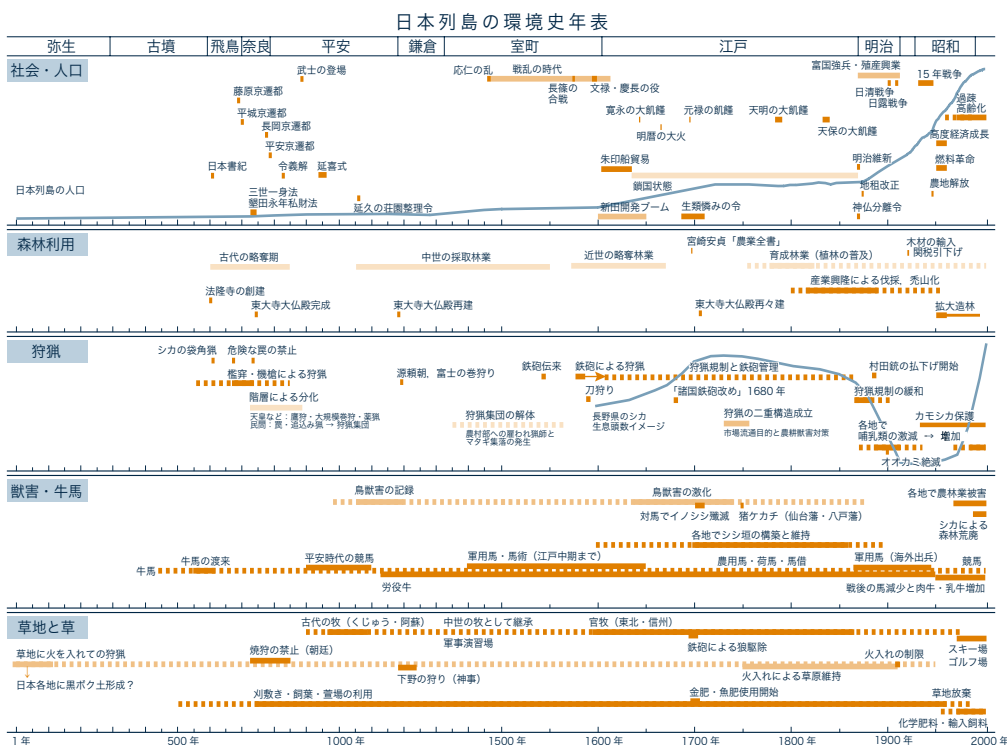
日本列島の環境史年表

弥生 | 古墳 | 飛鳥 | 奈良 | 平安 | 鎌倉 | 室町 | 江戸 | 明治 | 昭和

社会・人口

武士の登場
応仁の乱
戦乱の時代
長篠の合戦
文禄・慶長の役
富国強兵・殖産興業
15 年戦争
日清戦争
日露戦争
過疎
高齢化
藤原京遷都
平城京遷都
長岡京遷都
平安京遷都
寛永の大飢饉
元禄の飢饉
天明の大飢饉
明暦の大火
天保の大飢饉
高度経済成長
日本書紀
令義解
延喜式
朱印船貿易
明治維新
燃料革命
鎖国状態
地租改正
農地解放
日本列島の人口
三世一身法
墾田永年私財法
延久の荘園整理令
新田開発ブーム
生類憐みの令
神仏分離令

森林利用

宮崎安貞「農業全書」
木材の輸入
関税引下げ
古代の略奪期
中世の採取林業
近世の略奪林業
育成林業（植林の普及）
産業興隆による伐採，禿山化
法隆寺の創建
東大寺大仏殿完成
東大寺大仏殿再建
東大寺大仏殿再々建
拡大造林

狩猟

シカの袋角猟
危険な罠の禁止
鉄砲伝来
鉄砲による狩猟
狩猟規制と鉄砲管理
村田銃の払下げ開始
檻穽・機槍による狩猟
源頼朝，富士の巻狩り
刀狩り
「諸国鉄砲改め」1680 年
狩猟規制の緩和
階層による分化
天皇など：鷹狩・大規模巻狩・薬猟
民間：罠・追込み猟 → 狩猟集団
狩猟集団の解体
農村部への罠われ猟師と
マタギ集落の発生
長野県のシカ
生息頭数イメージ
狩猟の二重構造成立
市場流通目的と農耕獣害対策
カモシカ保護
各地で
哺乳類の激減 → 増加
オオカミ絶滅

獣害・牛馬

鳥獣害の記録
鳥獣害の激化
各地で農林業被害
対馬でイノシシ殲滅
猪ケカチ（仙台藩・八戸藩）
シカによる
森林荒廃
各地でシシ垣の構築と維持
牛馬
牛馬の渡来
平安時代の競馬
軍用馬・馬術（江戸中期まで）
農用馬・荷馬・馬借
軍用馬（海外出兵）
競馬
労役牛
戦後の馬減少と肉牛・乳牛増加

草地と草

古代の牧（くじゅう・阿蘇）
中世の牧として継承
官牧（東北・信州）
スキー場
ゴルフ場
草地に火を入れての狩猟
焼狩の禁止（朝廷）
軍事演習場
鉄砲による狼駆除
火入れの制限
日本各地に黒ボク土形成？
下野の狩り（神事）
火入れによる草原維持
刈敷き・飼葉・萱場の利用
金肥・魚肥使用開始
草地放棄
化学肥料・輸入飼料

1 年
500 年
1000 年
1500 年
1600 年
1700 年
1800 年
1900 年
2000 年